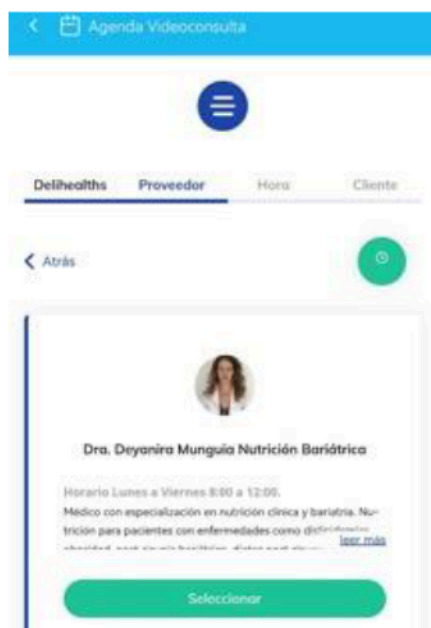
Agenda Videoconsulta

Delihealths Proveedor Hora Cliente

Atrás

Dra. Deyanira Munguia Nutrición Bariátrica

Horario Lunes a Viernes 8:00 a 12:00.

Médico con especialización en nutrición clínica y bariatria. Nutrición para pacientes con enfermedades como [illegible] obesidad, post cirugía bariátrica, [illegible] leer más

Seleccionar